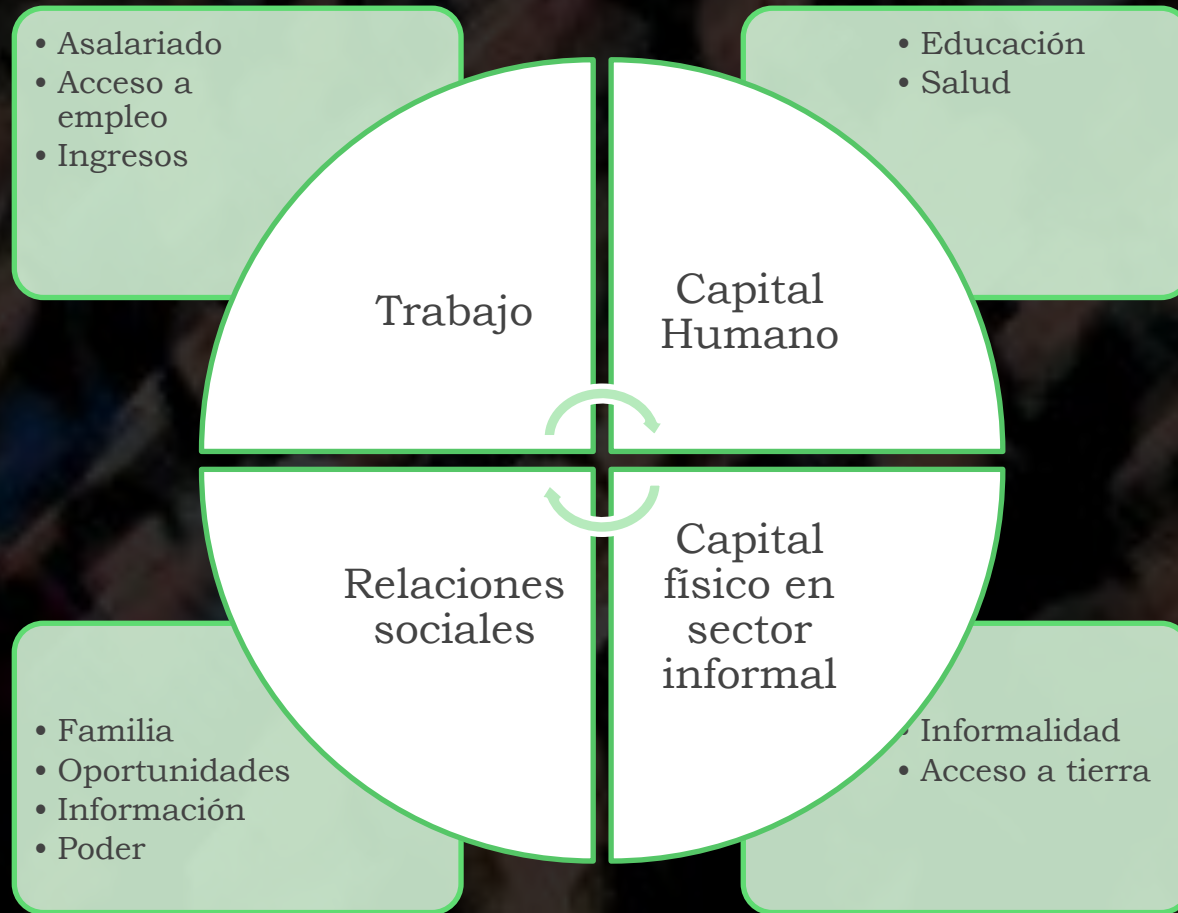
• Asalariado
• Acceso a empleo
• Ingresos

• Educación
• Salud

Trabajo

Capital Humano

Relaciones sociales

Capital físico en sector informal

• Familia
• Oportunidades
• Información
• Poder

• Informalidad
• Acceso a tierra